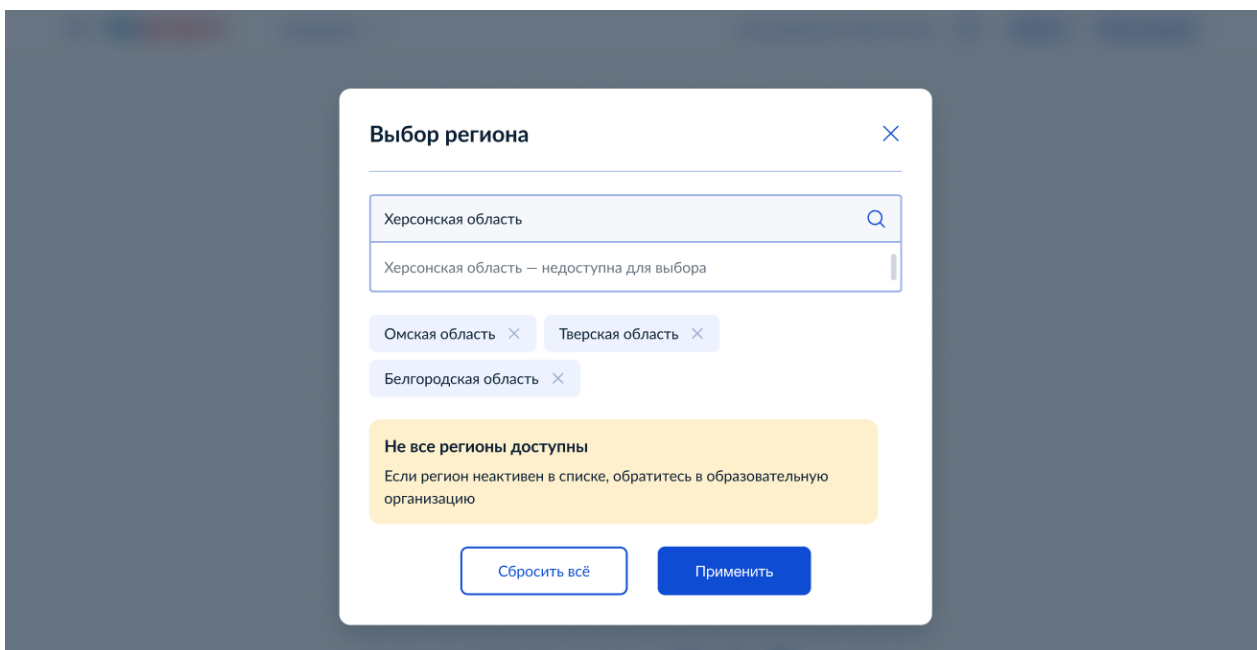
Выбор региона

Херсонская область

Херсонская область — недоступна для выбора

Омская область

Тверская область

Белгородская область

Не все регионы доступны

Если регион неактивен в списке, обратитесь в образовательную организацию

Сбросить всё

Применить